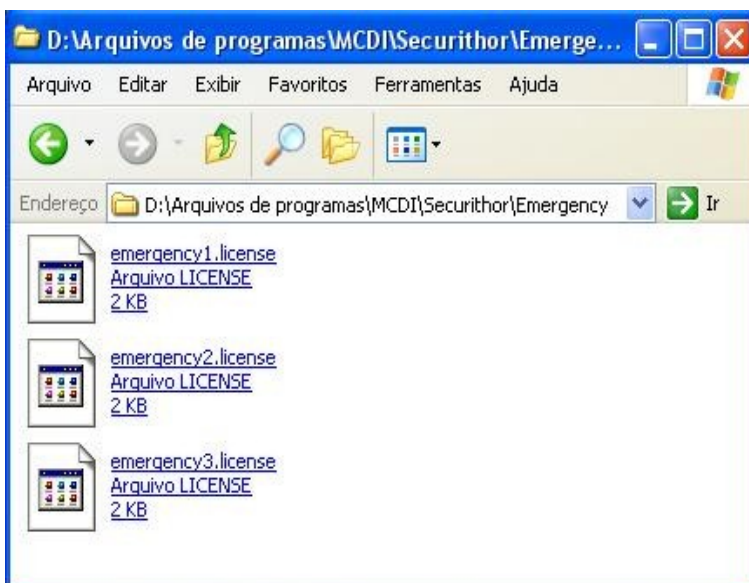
D:\Arquivos de programas\MCDI\Securithor\Emerge...

Arquivo Editar Exibir Favoritos Ferramentas Ajuda

Endereço D:\Arquivos de programas\MCDI\Securithor\Emergency Ir

emergency1.license
Arquivo LICENSE
2 KB

emergency2.license
Arquivo LICENSE
2 KB

emergency3.license
Arquivo LICENSE
2 KB